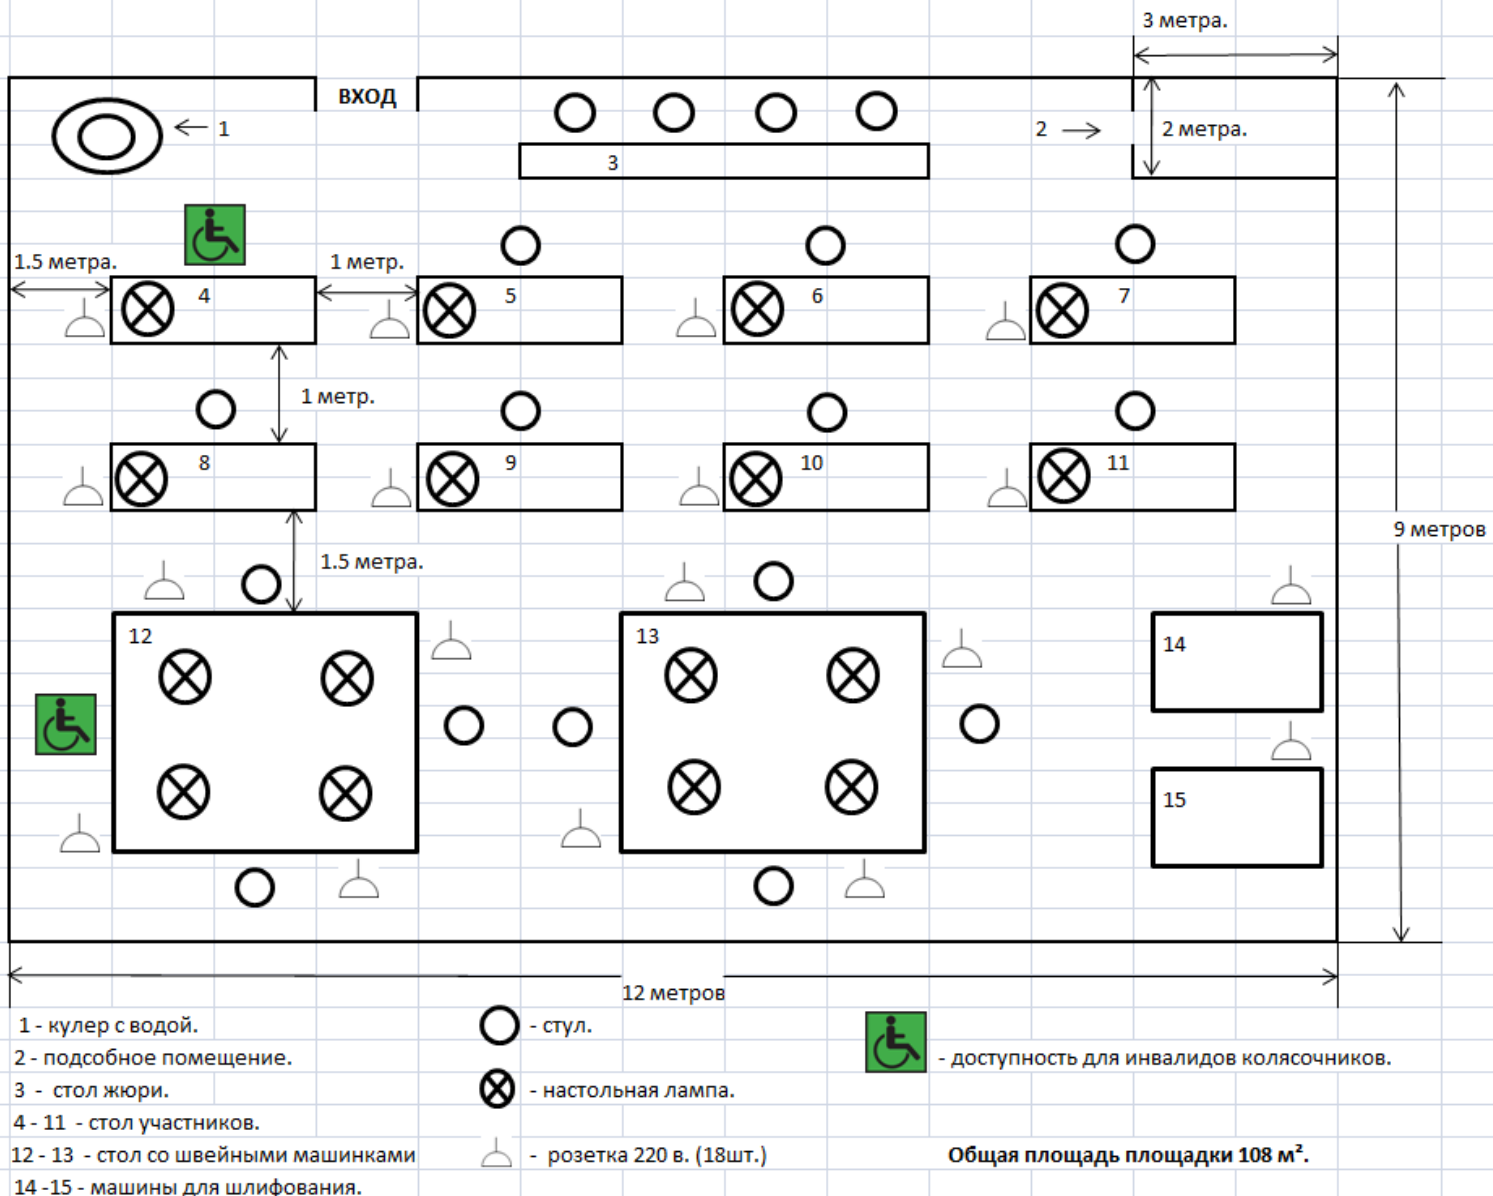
3 метра.

ВХОД

1

3

2

2 метра.

1.5 метра.

1 метр.

4

5

6

7

1 метр.

8

9

10

11

9 метров

1.5 метра.

12

13

14

15

12 метров

1 - кулер с водой.

2 - подсобное помещение.

3 - стол жюри.

4 - 11 - стол участников.

12 - 13 - стол со швейными машинками

14 -15 - машины для шлифования.

- стул.

- настольная лампа.

- розетка 220 в. (18шт.)

- доступность для инвалидов колясочников.

Общая площадь площадки 108 м$^2$.